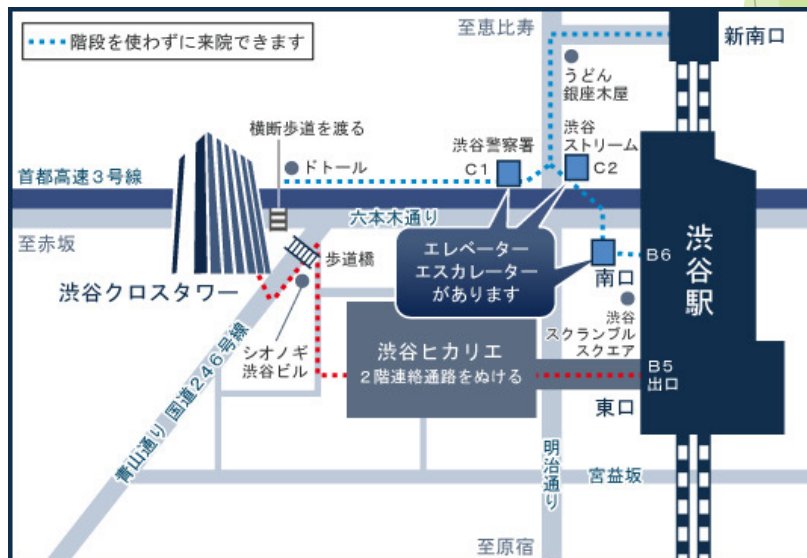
階段を使わずに来院できます

至恵比寿

新南口

うどん
銀座木屋

横断歩道を渡る

渋谷警察署

渋谷
ストリーム

ドトール

C1

C2

首都高速3号線

六本木通り

至赤坂

エレベーター
エスカレーター
があります

B6

渋谷
駅

南口

歩道橋

渋谷クロスタワー

渋谷
スクランブル
スクエア

シオノギ
渋谷ビル

渋谷ヒカリエ
2階連絡通路をぬける

B5
出口

東口

青山通り 国道246号線

明治通り

宮益坂

至原宿